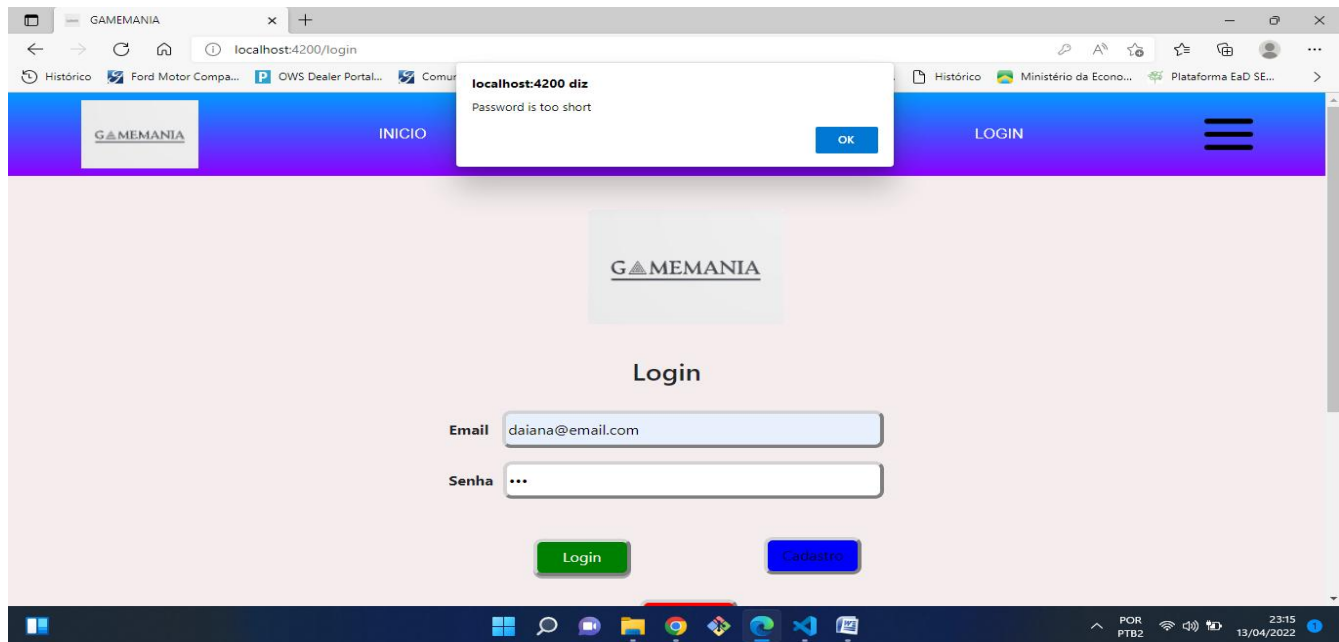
GAMEMANIA

localhost:4200/login

Histórico Ford Motor Compa... OWS Dealer Portal... Comur Histórico Ministério da Econo... Plataforma EaD SE...

localhost:4200 diz
Password is too short
OK

GAMEMANIA INICIO LOGIN

GAMEMANIA

Login

Email daiana@email.com

Senha •••

Login Cadastro

POR PTB2 23:15 13/04/2022